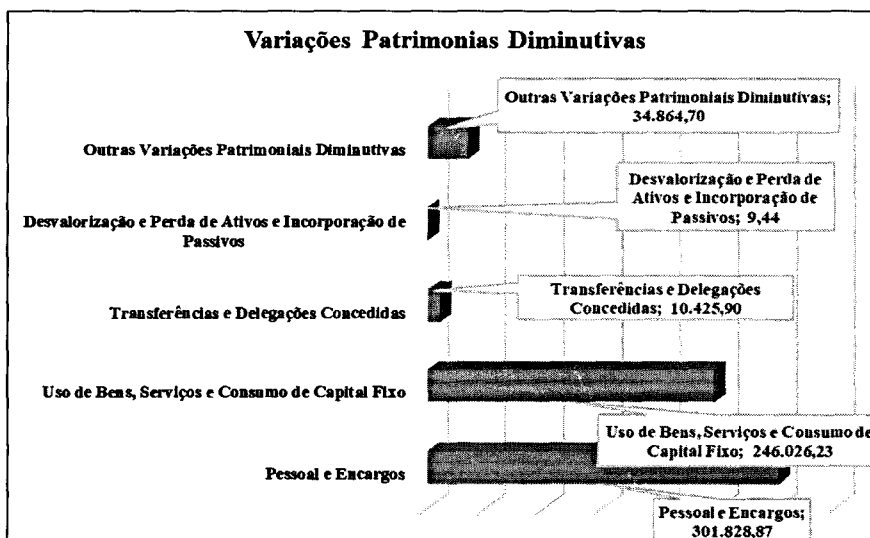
Variações Patrimonias Diminutivas

Outras Variações Patrimoniais Diminutivas; 34.864,70

Outras Variações Patrimoniais Diminutivas

Desvalorização e Perda de Ativos e Incorporação de Passivos; 9,44

Desvalorização e Perda de Ativos e Incorporação de Passivos

Transferências e Delegações Concedidas; 10.425,90

Transferências e Delegações Concedidas

Uso de Bens, Serviços e Consumo de Capital Fixo

Uso de Bens, Serviços e Consumo de Capital Fixo; 246.026,23

Pessoal e Encargos

Pessoal e Encargos; 301.828,87